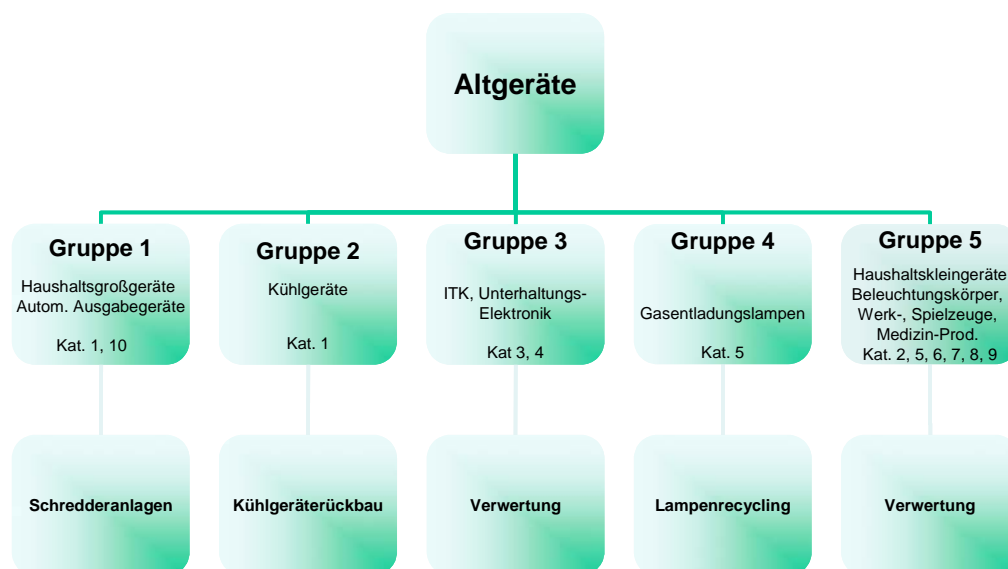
Altgeräte

Gruppe 1
Haushaltsgroßgeräte
Autom. Ausgabegeräte
Kat. 1, 10

Gruppe 2
Kühlgeräte
Kat. 1

Gruppe 3
ITK, Unterhaltungs-Elektronik
Kat 3, 4

Gruppe 4
Gasentladungslampen
Kat. 5

Gruppe 5
Haushaltskleingeräte
Beleuchtungskörper,
Werk-, Spielzeuge,
Medizin-Prod.
Kat. 2, 5, 6, 7, 8, 9

Schredderanlagen

Kühlgeräterückbau

Verwertung

Lampenrecycling

Verwertung